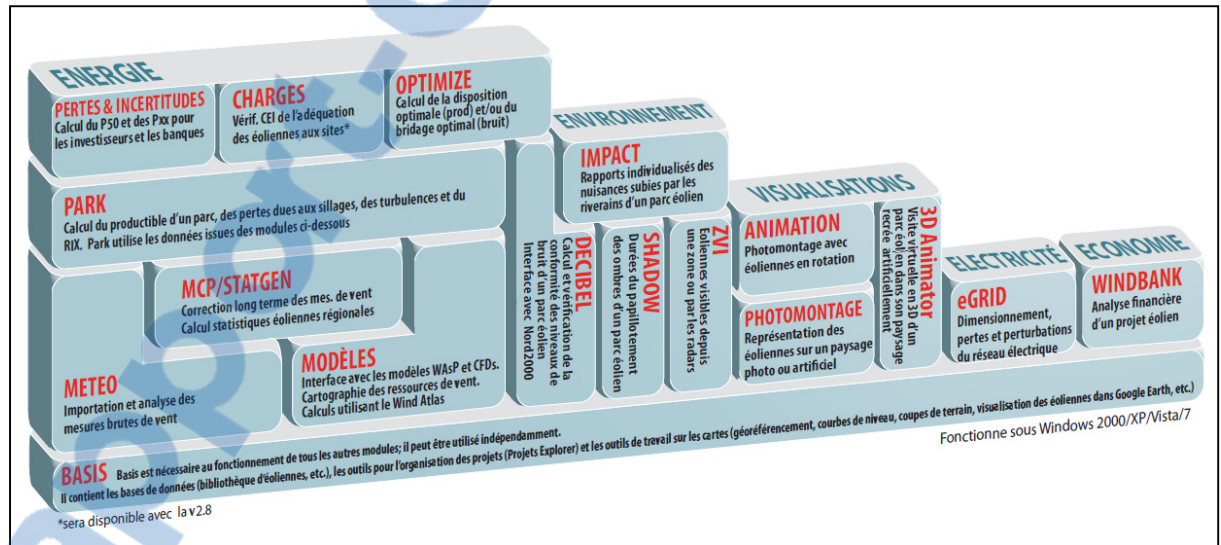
ENERGIE

PERTES & INCERTITUDES
Calcul du P50 et des Pxx pour les investisseurs et les banques

CHARGES
Vérif. CEI de l'adéquation des éoliennes aux sites*

OPTIMIZE
Calcul de la disposition optimale (prod) et/ou du bridage optimal (bruit)

PARK
Calcul du productible d'un parc, des pertes dues aux sillages, des turbulences et du RIX. Park utilise les données issues des modules ci-dessous

MCP/STATGEN
Correction long terme des mes. de vent
Calcul statistique éoliennes régionales

METEO
Importation et analyse des mesures brutes de vent

MODÈLES
Interface avec les modèles WAsP et CFDs. Cartographie des ressources de vent. Calculs utilisant le Wind Atlas

ENVIRONNEMENT

DECIBEL
Calcul et vérification de la conformité des niveaux de bruit d'un parc éolien
Interface avec Nord2000

IMPACT
Rapports individualisés des nuisances subies par les riverains d'un parc éolien

SHADOW
Durées du papillotement des ombres d'un parc éolien

ZVI
Eoliennes visibles depuis une zone ou par les radars

VISUALISATIONS

ANIMATION
Photomontage avec éoliennes en rotation

PHOTOMONTAGE
Représentation des éoliennes sur un paysage photo ou artificiel

3D Animator
Visite virtuelle en 3D d'un parc éolien dans son paysage recréé artificiellement

ELECTRICITÉ

eGRID
Dimensionnement, pertes et perturbations du réseau électrique

ECONOMIE

WINDBANK
Analyse financière d'un projet éolien

Fonctionne sous Windows 2000/XP/Vista/7

BASIS Basis est nécessaire au fonctionnement de tous les autres modules; il peut être utilisé indépendamment.
Il contient les bases de données (bibliothèque d'éoliennes, etc.), les outils pour l'organisation des projets (Projets Explorer) et les outils de travail sur les cartes (géoréférencement, courbes de niveau, coupes de terrain, visualisation des éoliennes dans Google Earth, etc.)

*sera disponible avec la v2.8